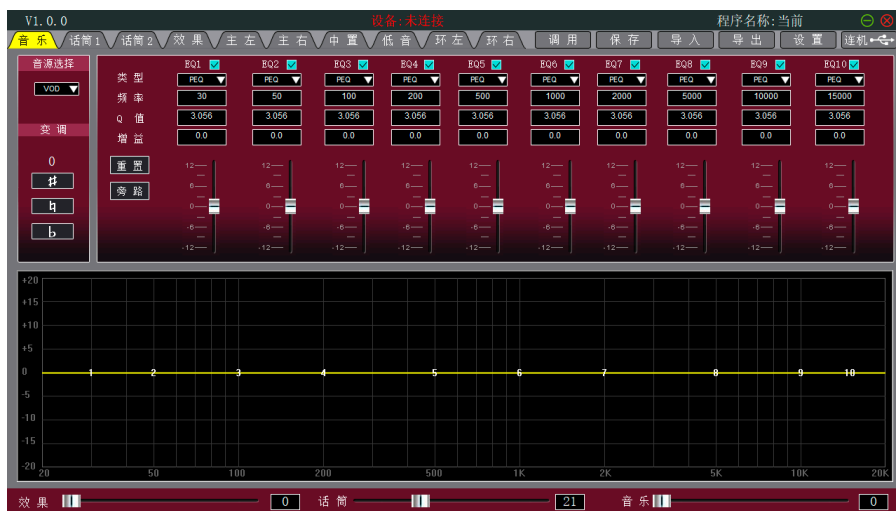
V1.0.0 设备:未连接 程序名称:当前

音乐 话筒1 话筒2 效果 主左 主右 中置 低音 环左 环右 调用 保存 导入 导出 设置 连机

音源选择
VOD
变调
0
♯
♮
♭

| | EQ1 | EQ2 | EQ3 | EQ4 | EQ5 | EQ6 | EQ7 | EQ8 | EQ9 | EQ10 |
|---|---|---|---|---|---|---|---|---|---|---|
| 类型 | PEQ | PEQ | PEQ | PEQ | PEQ | PEQ | PEQ | PEQ | PEQ | PEQ |
| 频率 | 30 | 50 | 100 | 200 | 500 | 1000 | 2000 | 5000 | 10000 | 15000 |
| Q 值 | 3.056 | 3.056 | 3.056 | 3.056 | 3.056 | 3.056 | 3.056 | 3.056 | 3.056 | 3.056 |
| 增益 | 0.0 | 0.0 | 0.0 | 0.0 | 0.0 | 0.0 | 0.0 | 0.0 | 0.0 | 0.0 |

重置
旁路

12 6 0 -6 -12

+20 +15 +10 +5 0 -5 -10 -15 -20
1 2 3 4 5 6 7 8 9 10
20 50 100 200 500 1K 2K 5K 10K 20K

效果 0 话筒 21 音乐 0